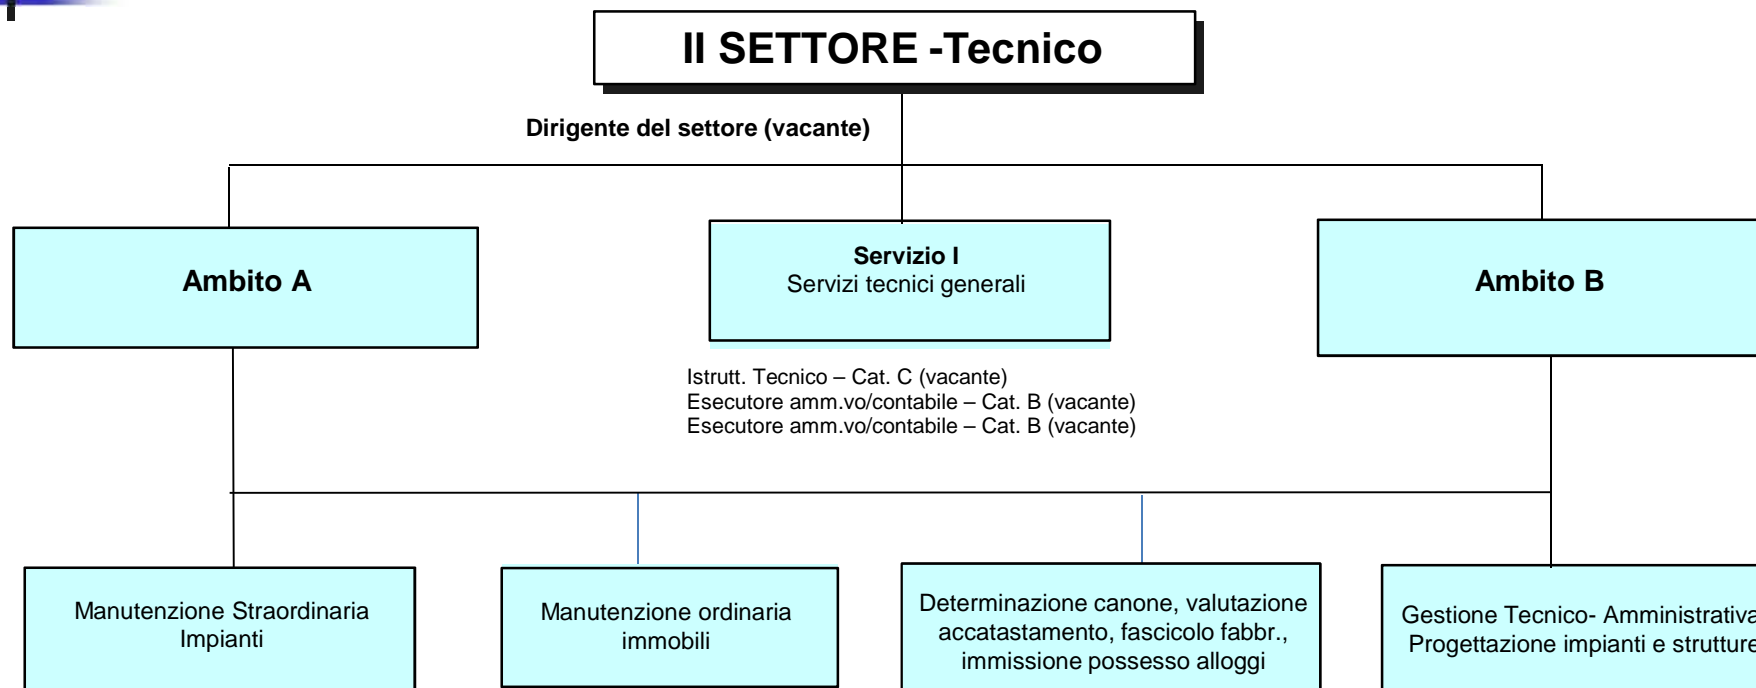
II SETTORE -Tecnico

Dirigente del settore (vacante)

Ambito A

Servizio I
Servizi tecnici generali

Ambito B

Istrutt. Tecnico – Cat. C (vacante)
Esecutore amm.vo/contabile – Cat. B (vacante)
Esecutore amm.vo/contabile – Cat. B (vacante)

Manutenzione Straordinaria Impianti

Manutenzione ordinaria immobili

Determinazione canone, valutazione accatastamento, fascicolo fabbr., immissione possesso alloggi

Gestione Tecnico- Amministrativa
Progettazione impianti e strutture